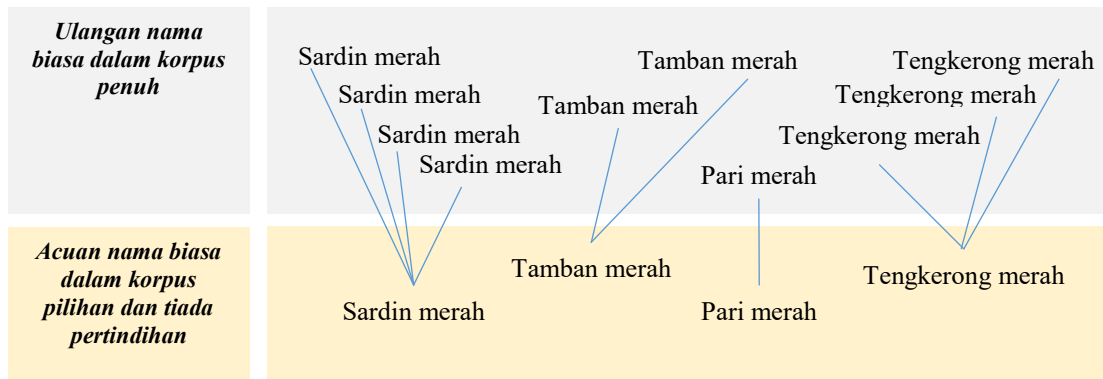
***Ulangan nama biasa dalam korpus penuh***

Sardin merah
Sardin merah
Sardin merah
Sardin merah

Tamban merah
Tamban merah

Pari merah

Tengkerong merah
Tengkerong merah
Tengkerong merah

***Acuan nama biasa dalam korpus pilihan dan tiada pertindihan***

Sardin merah
Tamban merah
Pari merah
Tengkerong merah